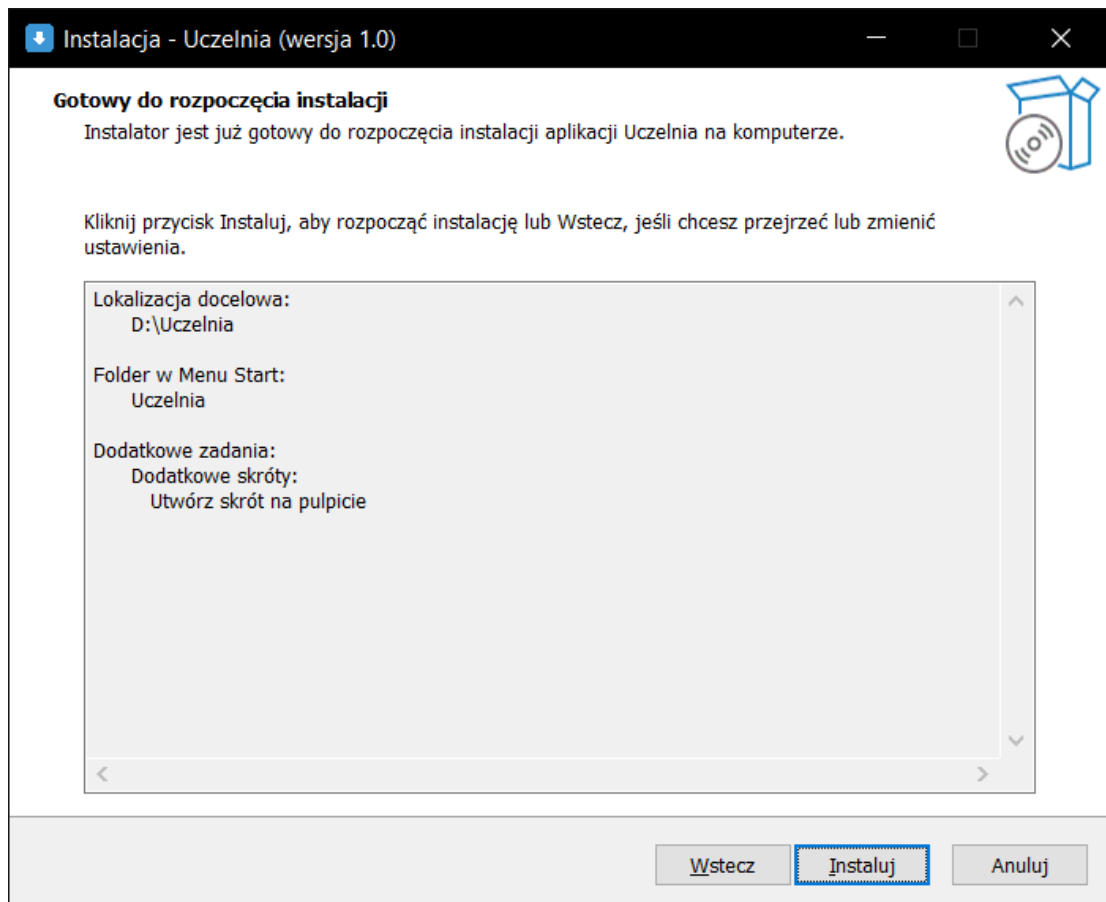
Instalacja - Uczelnia (wersja 1.0)

Gotowy do rozpoczęcia instalacji

Instalator jest już gotowy do rozpoczęcia instalacji aplikacji Uczelnia na komputerze.

Kliknij przycisk Instaluj, aby rozpocząć instalację lub Wstecz, jeśli chcesz przejrzeć lub zmienić ustawienia.

Lokalizacja docelowa:
D:\Uczelnia

Folder w Menu Start:
Uczelnia

Dodatkowe zadania:
Dodatkowe skróty:
Utwórz skrót na pulpicie

Wstecz
Instaluj
Anuluj